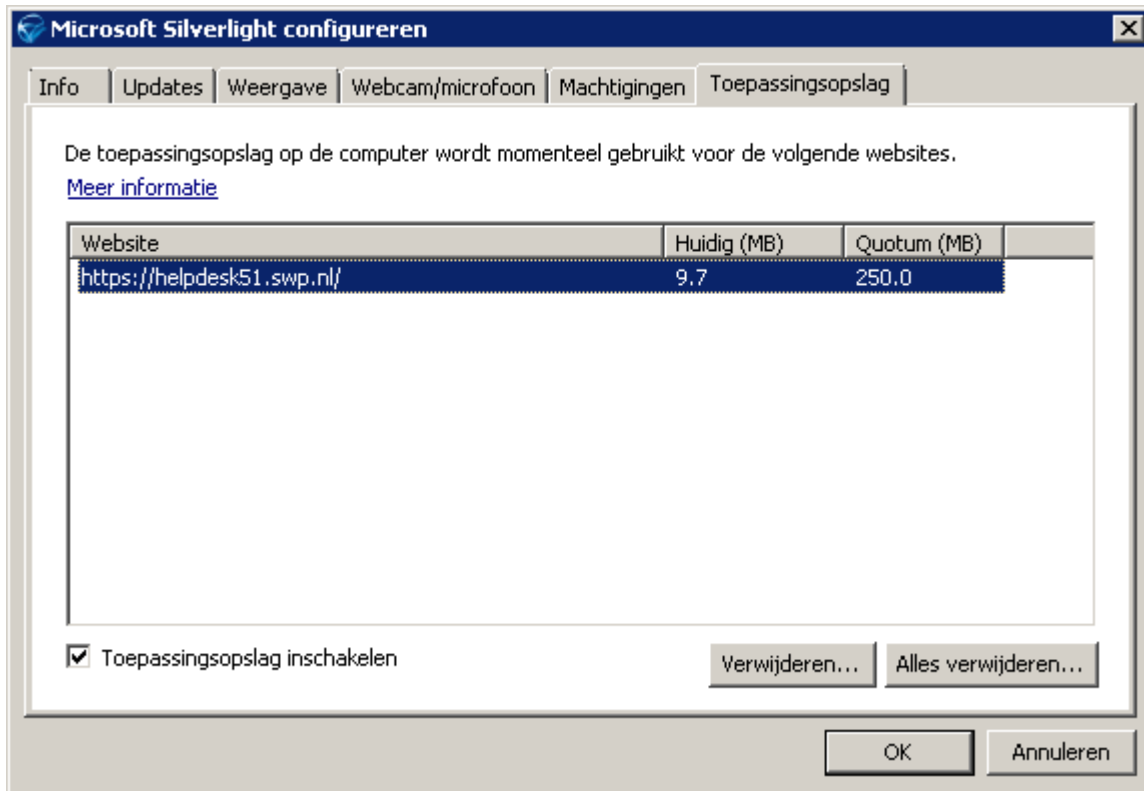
Microsoft Silverlight configureren

Info | Updates | Weergave | Webcam/microfoon | Machtigingen | Toepassingsopslag

De toepassingsopslag op de computer wordt momenteel gebruikt voor de volgende websites.

Meer informatie

| Website | Huidig (MB) | Quotum (MB) |
|---|---|---|
| https://helpdesk51.swp.nl/ | 9.7 | 250.0 |

☑ Toepassingsopslag inschakelen

Verwijderen... Alles verwijderen...

OK Annuleren